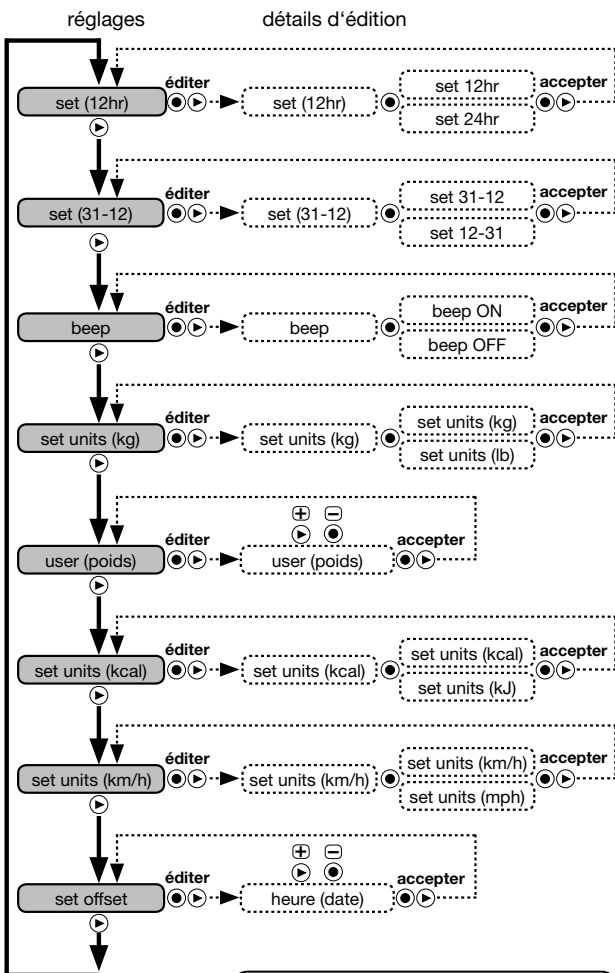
réglages

détails d'édition

set (12hr)
éditer
set (12hr)
set 12hr
set 24hr
accepter

set (31-12)
éditer
set (31-12)
set 31-12
set 12-31
accepter

beep
éditer
beep
beep ON
beep OFF
accepter

set units (kg)
éditer
set units (kg)
set units (kg)
set units (lb)
accepter

user (poids)
éditer
⊕ ⊖
user (poids)
accepter

set units (kcal)
éditer
set units (kcal)
set units (kcal)
set units (kJ)
accepter

set units (km/h)
éditer
set units (km/h)
set units (km/h)
set units (mph)
accepter

set offset
éditer
⊕ ⊖
heure (date)
accepter